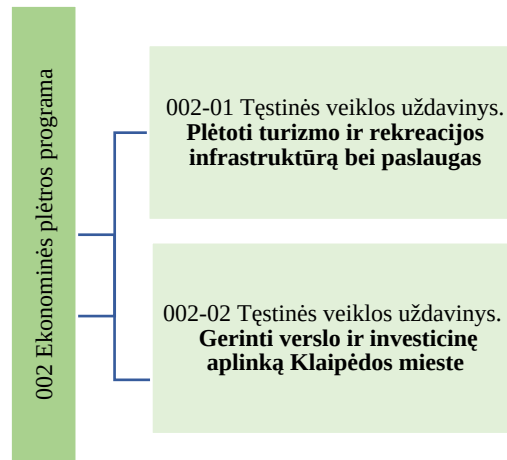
002 Ekonominės plėtros programa

002-01 Tęstinės veiklos uždavinys. **Plėtoti turizmo ir rekreacijos infrastruktūrą bei paslaugas**

002-02 Tęstinės veiklos uždavinys. **Gerinti verslo ir investicinę aplinką Klaipėdos mieste**